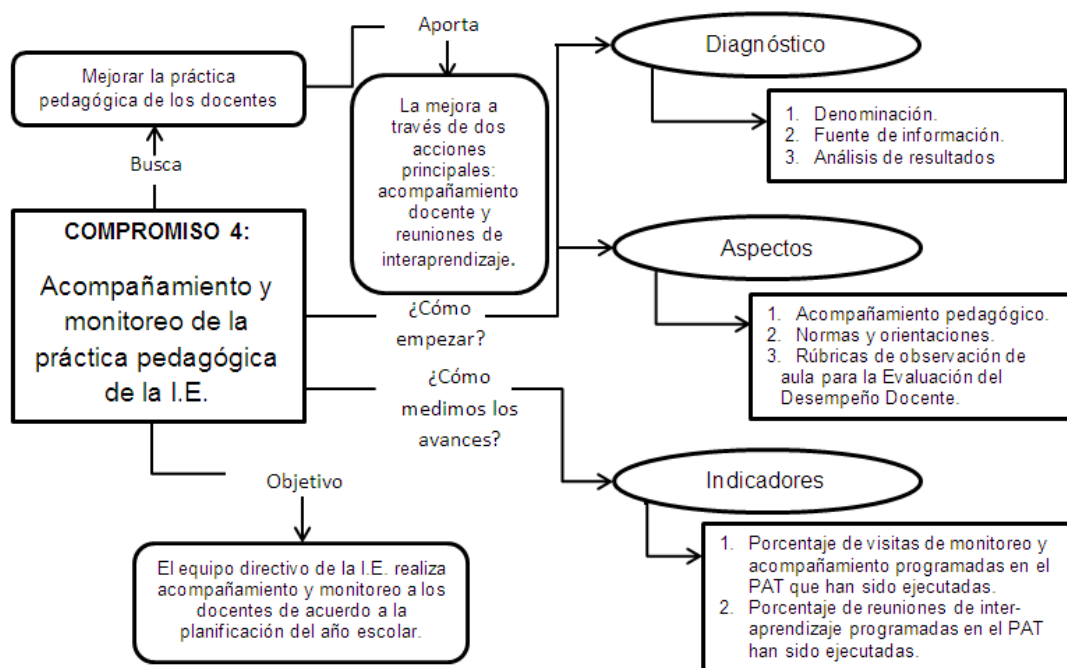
Mejorar la práctica pedagógica de los docentes

Aporta

La mejora a través de dos acciones principales: acompañamiento docente y reuniones de interaprendizaje.

Busca

COMPROMISO 4:

Acompañamiento y monitoreo de la práctica pedagógica de la I.E.

¿Cómo empezar?

¿Cómo medimos los avances?

Objetivo

El equipo directivo de la I.E. realiza acompañamiento y monitoreo a los docentes de acuerdo a la planificación del año escolar.

Diagnóstico

1. Denominación.
2. Fuente de información.
3. Análisis de resultados

Aspectos

1. Acompañamiento pedagógico.
2. Normas y orientaciones.
3. Rúbricas de observación de aula para la Evaluación del Desempeño Docente.

Indicadores

1. Porcentaje de visitas de monitoreo y acompañamiento programadas en el PAT que han sido ejecutadas.
2. Porcentaje de reuniones de interaprendizaje programadas en el PAT han sido ejecutadas.